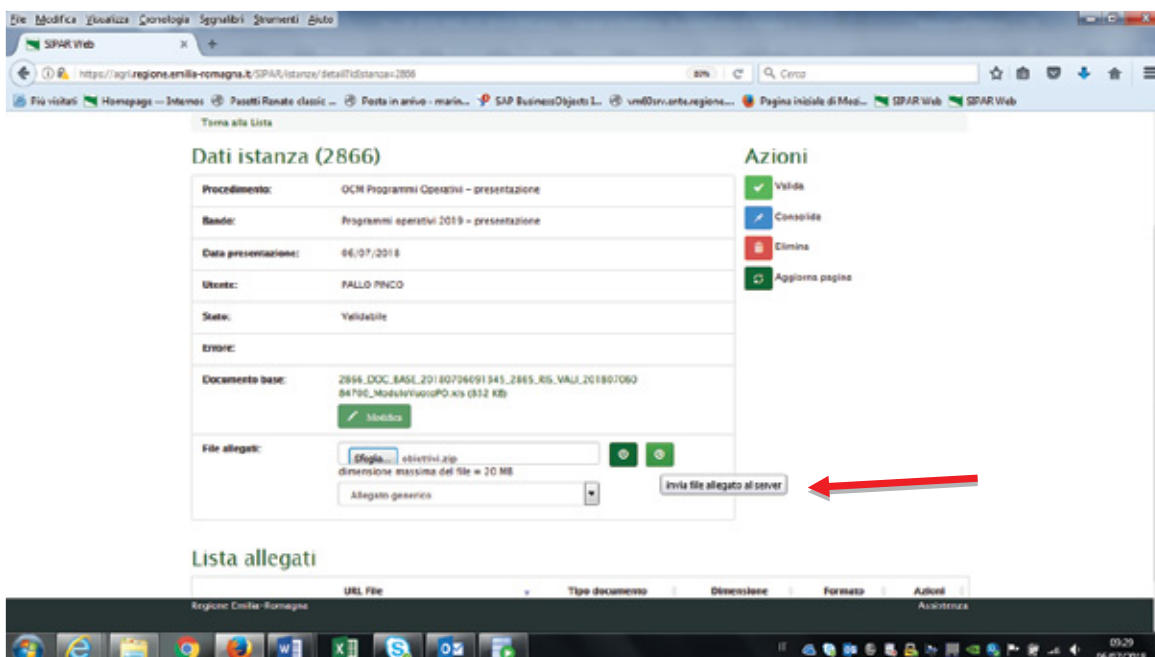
File Modifica Visualizza Cronologia Segnalibri Strumenti Aiuto

SIPAR Web

https://agri.regione.emilia-romagna.it/SIPAR/istanze/detail?idIstanza=2866

80%

Cerca

Più visitati Homepage — Internet Posetti Ranate classic ... Posta in arrivo - marin... SAP BusinessObjects I... vm80srv.ente.regione.... Pagina iniziale di Mozi... SIPAR Web SIPAR Web

Torna alla Lista

Dati istanza (2866)

| | |
|---|---|
| Procedimento: | OCM Programmi Operativi – presentazione |
| Bando: | Programmi operativi 2019 – presentazione |
| Data presentazione: | 06/07/2018 |
| Utente: | PALLO PINCO |
| Stato: | Validabile |
| Errore: | |
| Documento base: | 2866_DOC_BASE_20180706091345_2865_RIS_VALI_20180706084700_ModuloNuovoPO.xls (832 KB) Modifica |
| File allegati: | Sfoglia... obiettivi.zip dimensione massima del file = 20 MB Allegato generico |

Invia file allegato al server

Azioni

Valida

Consolida

Elimina

Aggiorna pagina

Lista allegati

| URL File | Tipo documento | Dimensione | Formato | Azioni |
|---|---|---|---|---|

Regione Emilia-Romagna

Assistenza

09:29
06/07/2018